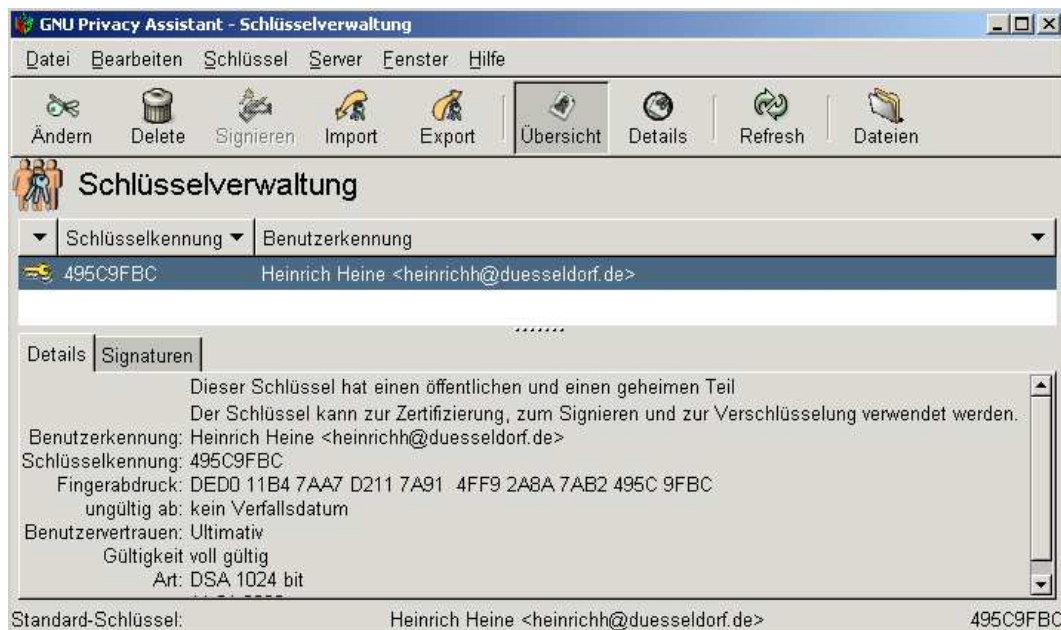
GNU Privacy Assistant - Schlüsselverwaltung

Datei Bearbeiten Schlüssel Server Fenster Hilfe

Ändern Delete Signieren Import Export Übersicht Details Refresh Dateien

Schlüsselverwaltung

| Schlüsselkennung | Benutzerkennung |
|---|---|
| 495C9FBC | Heinrich Heine <heinrichh@duesseldorf.de> |

Details Signaturen

Dieser Schlüssel hat einen öffentlichen und einen geheimen Teil
Der Schlüssel kann zur Zertifizierung, zum Signieren und zur Verschlüsselung verwendet werden.
Benutzerkennung: Heinrich Heine <heinrichh@duesseldorf.de>
Schlüsselkennung: 495C9FBC
Fingerabdruck: DED0 11B4 7AA7 D211 7A91 4FF9 2A8A 7AB2 495C 9FBC
ungültig ab: kein Verfallsdatum
Benutzervertrauen: Ultimativ
Gültigkeit voll gültig
Art: DSA 1024 bit
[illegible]

Standard-Schlüssel: Heinrich Heine <heinrichh@duesseldorf.de> 495C9FBC